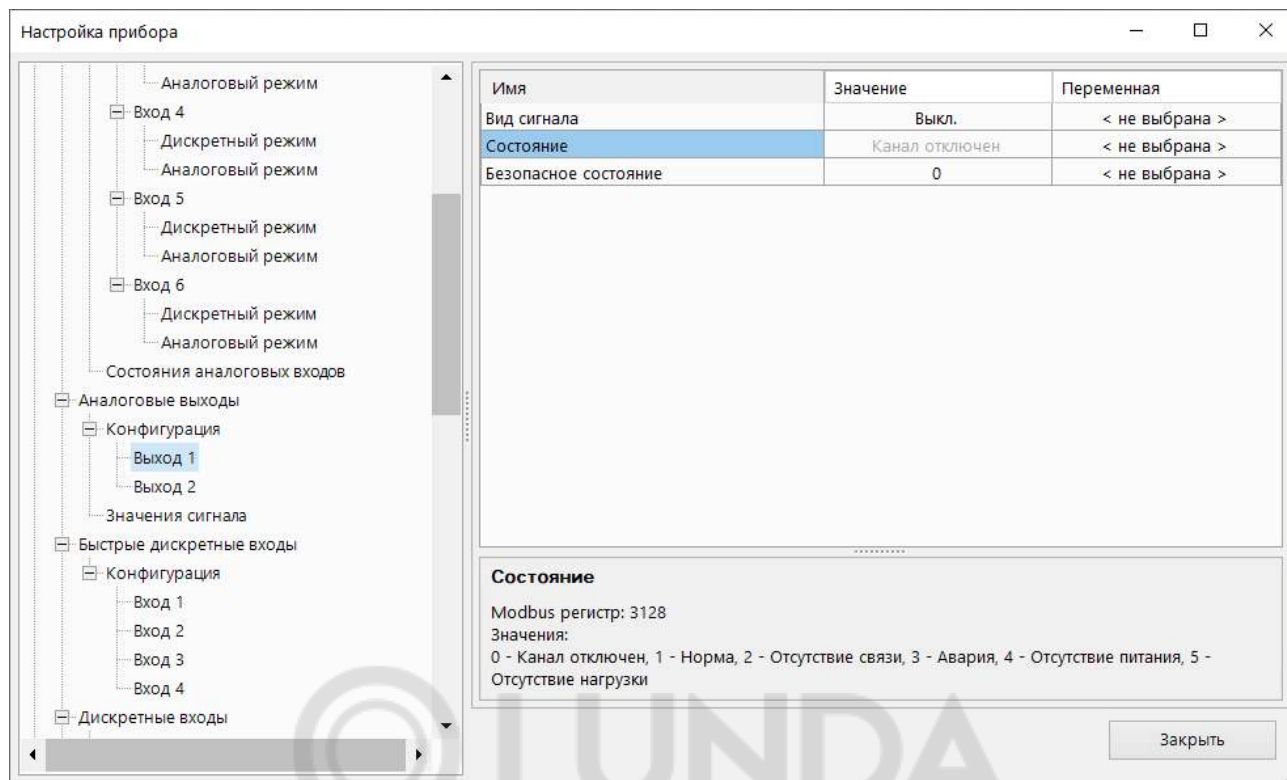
Настройка прибора

Аналоговый режим
Вход 4
Дискретный режим
Аналоговый режим
Вход 5
Дискретный режим
Аналоговый режим
Вход 6
Дискретный режим
Аналоговый режим
Состояния аналоговых входов
Аналоговые выходы
Конфигурация
Выход 1
Выход 2
Значения сигнала
Быстрые дискретные входы
Конфигурация
Вход 1
Вход 2
Вход 3
Вход 4
Дискретные входы

| Имя | Значение | Переменная |
|---|---|---|
| Вид сигнала | Выкл. | < не выбрана > |
| Состояние | Канал отключен | < не выбрана > |
| Безопасное состояние | 0 | < не выбрана > |

Состояние

Modbus регистр: 3128
Значения:
0 - Канал отключен, 1 - Норма, 2 - Отсутствие связи, 3 - Авария, 4 - Отсутствие питания, 5 - Отсутствие нагрузки

Закрыть

LUNDA